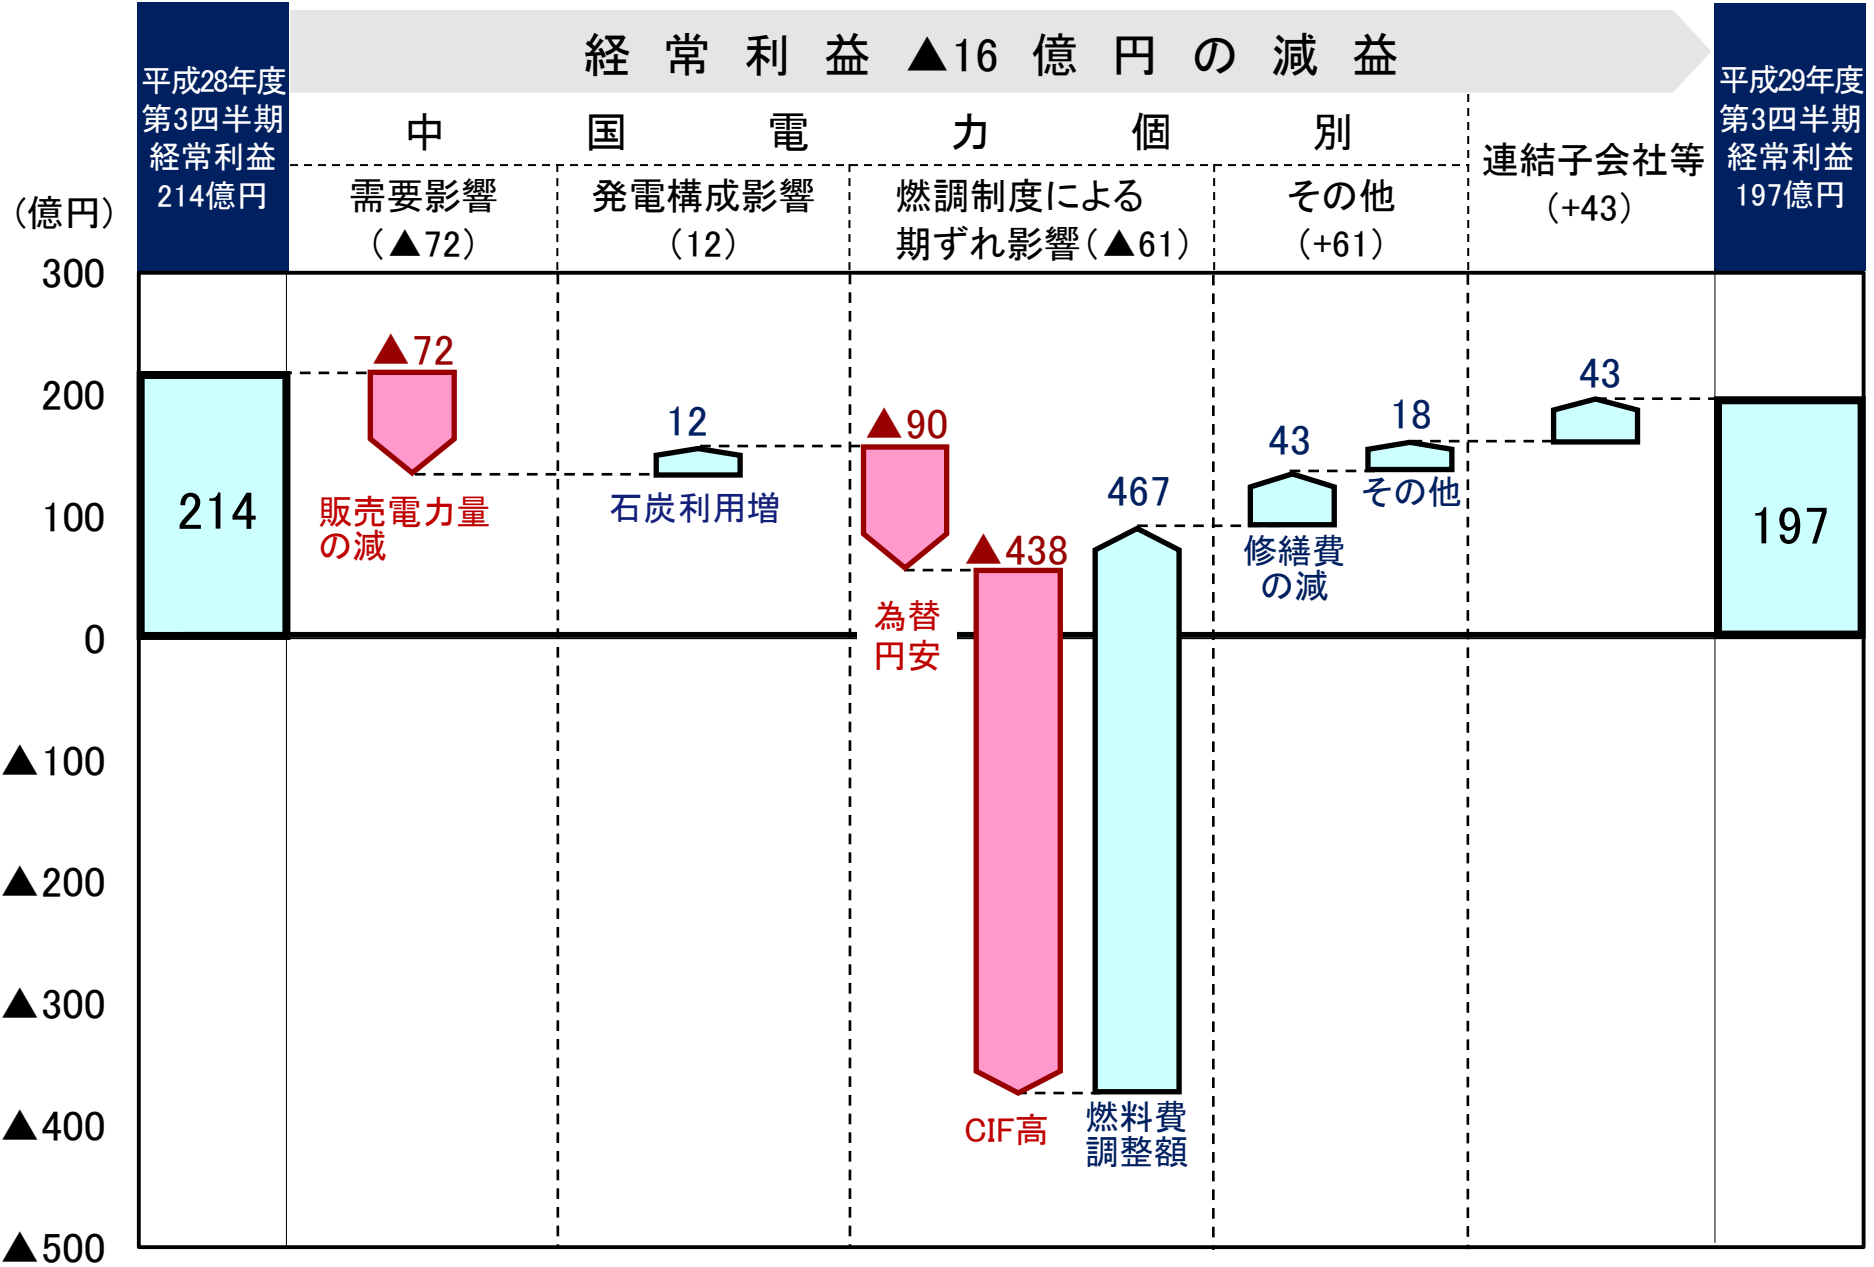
経常利益▲16億円の減益

平成28年度第3四半期経常利益214億円

中国電力個別

需要影響（▲72）

発電構成影響（12）

燃調制度による期ずれ影響（▲61）

その他（+61）

連結子会社等（+43）

平成29年度第3四半期経常利益197億円

（億円）

300

200

100

0

▲100

▲200

▲300

▲400

▲500

214

▲72

販売電力量の減

12

石炭利用増

▲90

為替円安

▲438

CIF高

467

燃料費調整額

43

修繕費の減

18

その他

43

197